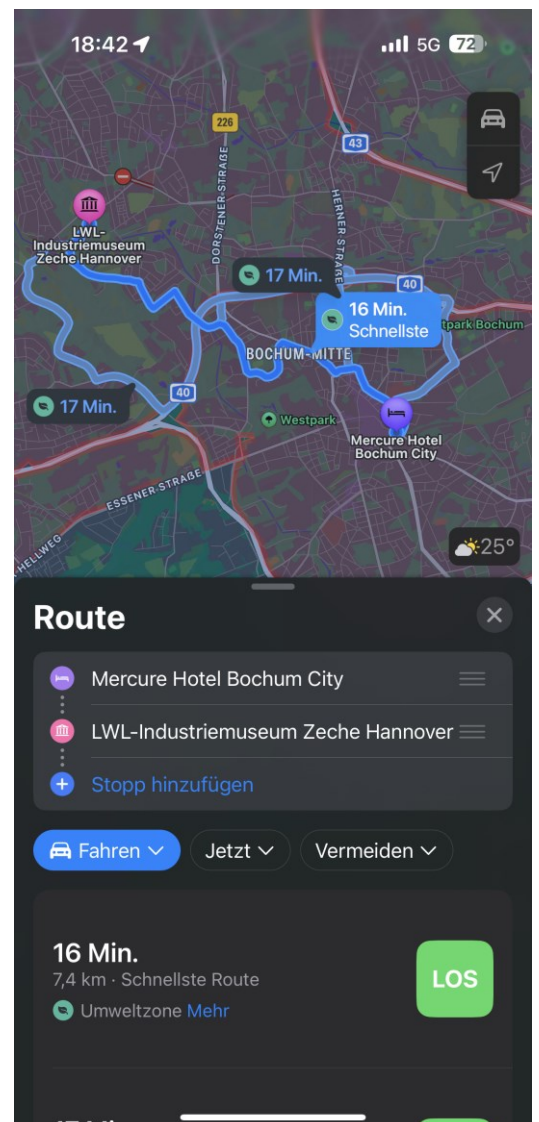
18:42
5G 72

226
43
DORSTENER STRASSE
HERNER STRASSE
LWL-Industriemuseum Zeche Hannover
17 Min.
40
16 Min. Schnellste
tpark Bochum
BOCHUM-MITTE
17 Min.
40
Westpark
Mercure Hotel Bochum City
ESSENER STRASSE
HELLWEG
25°

Route

Mercure Hotel Bochum City
LWL-Industriemuseum Zeche Hannover
Stopp hinzufügen

Fahren
Jetzt
Vermeiden

16 Min.
7,4 km · Schnellste Route
Umweltzone Mehr
LOS